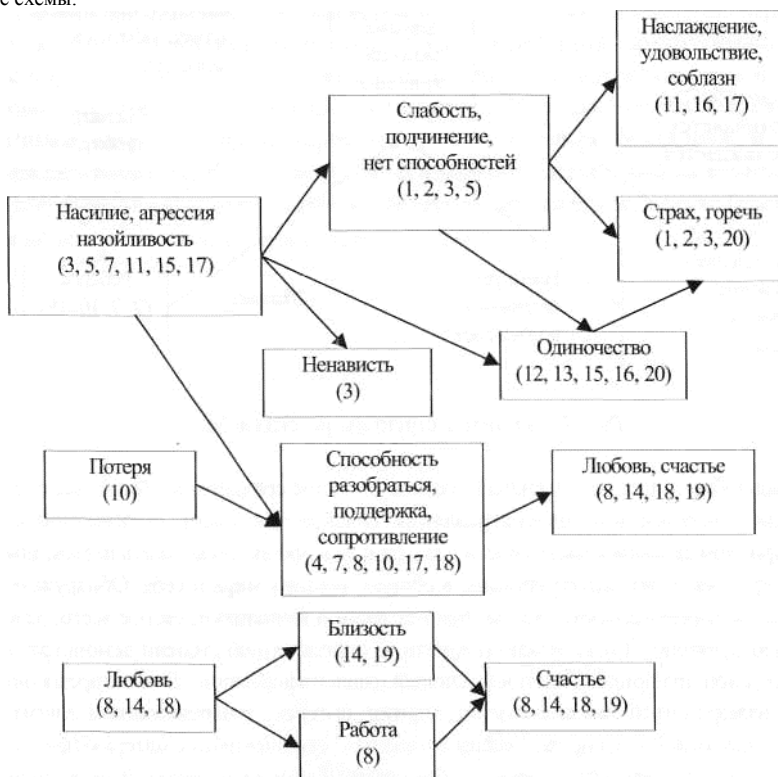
е схемы.

Насилие, агрессия назойливость (3, 5, 7, 11, 15, 17)

Слабость, подчинение, нет способностей (1, 2, 3, 5)

Наслаждение, удовольствие, соблазн (11, 16, 17)

Страх, горечь (1, 2, 3, 20)

Ненависть (3)

Одиночество (12, 13, 15, 16, 20)

Потеря (10)

Способность разобраться, поддержка, сопротивление (4, 7, 8, 10, 17, 18)

Любовь, счастье (8, 14, 18, 19)

Любовь (8, 14, 18)

Близость (14, 19)

Работа (8)

Счастье (8, 14, 18, 19)